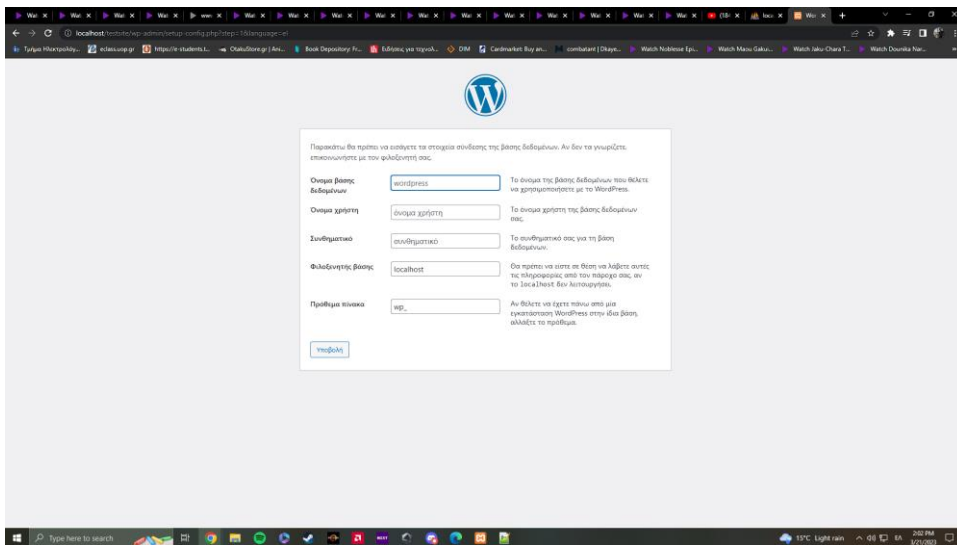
Wat × | Wat × | Wat × | Wat × | wwv × | Wat × | Wat × | Wat × | Wat × | Wat × | Wat × | Wat × | Wat × | Wat × | Wat × | Wat × | (18) × | loca × | Wor × | +

localhost/testsite/wp-admin/setup-config.php?step=1&language=el

Τμήμα Ηλεκτρολόγ... | eclass.uop.gr | https://e-students.t... | OtakuStore.gr | Ani... | Book Depository: Fr... | Ειδήσεις για τεχνολ... | DIM | Cardmarket: Buy an... | combatant | Dkaye... | Watch Noblesse Epi... | Watch Maou Gakui... | Watch Jaku-Chara T... | Watch Dounika Nar...

Παρακάτω θα πρέπει να εισάγετε τα στοιχεία σύνδεσης της βάσης δεδομένων. Αν δεν τα γνωρίζετε, επικοινωνήστε με τον φιλοξενητή σας.

| | | |
|---|---|---|
| Όνομα βάσης δεδομένων | wordpress | Το όνομα της βάσης δεδομένων που θέλετε να χρησιμοποιήσετε με το WordPress. |
| Όνομα χρήστη | όνομα χρήστη | Το όνομα χρήστη της βάσης δεδομένων σας. |
| Συνθηματικό | συνθηματικό | Το συνθηματικό σας για τη βάση δεδομένων. |
| Φιλοξενητής βάσης | localhost | Θα πρέπει να είστε σε θέση να λάβετε αυτές τις πληροφορίες από τον πάροχο σας, αν το localhost δεν λειτουργήσει. |
| Πρόθεμα πίνακα | wp_ | Αν θέλετε να έχετε πάνω από μία εγκατάσταση WordPress στην ίδια βάση, αλλάξτε το πρόθεμα. |

Υποβολή

Type here to search

15°C Light rain ENG 2:02 PM 3/21/2023